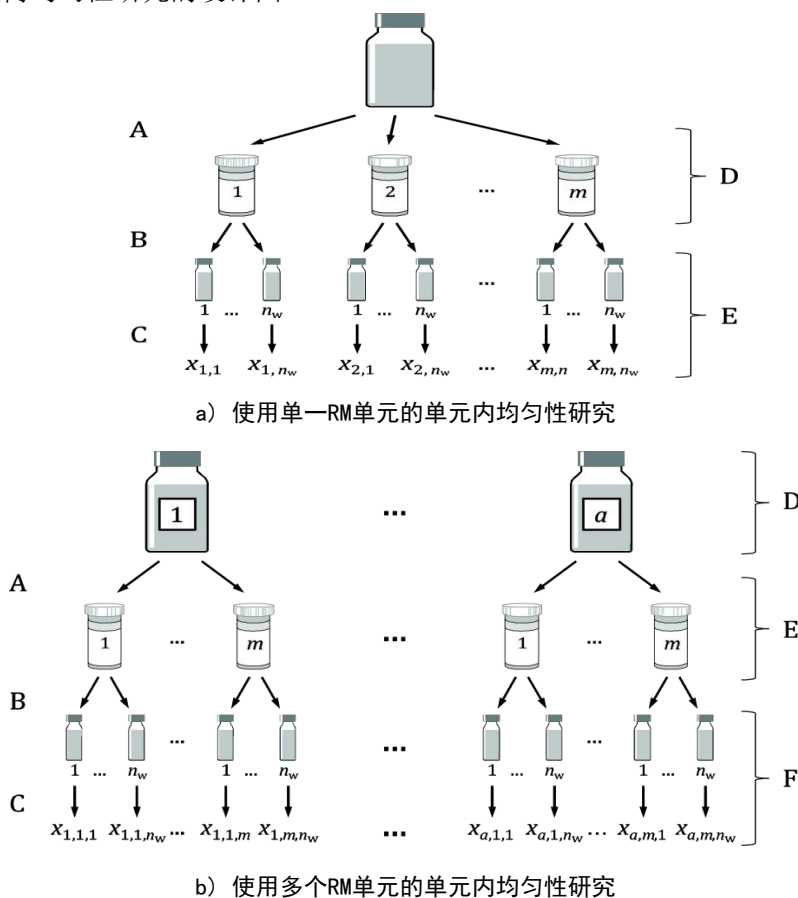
A

1

2

...

$m$

D

B

1 ... $n_w$

1 ... $n_w$

...

1 ... $n_w$

E

C

$x_{1,1}$ $x_{1,n_w}$ $x_{2,1}$ $x_{2,n_w}$ ... $x_{m,n}$ $x_{m,n_w}$

a) 使用单一RM单元的单元内均匀性研究

1

...

$a$

D

A

1

...

$m$

...

1

...

$m$

E

B

...

...

...

1 ... $n_w$

1 ... $n_w$

1 ... $n_w$

1 ... $n_w$

F

C

$x_{1,1,1}$ $x_{1,1,n_w}$... $x_{1,1,m}$ $x_{1,m,n_w}$ ... $x_{a,1,1}$ $x_{a,1,n_w}$... $x_{a,m,1}$ $x_{a,m,n_w}$

b) 使用多个RM单元的单元内均匀性研究